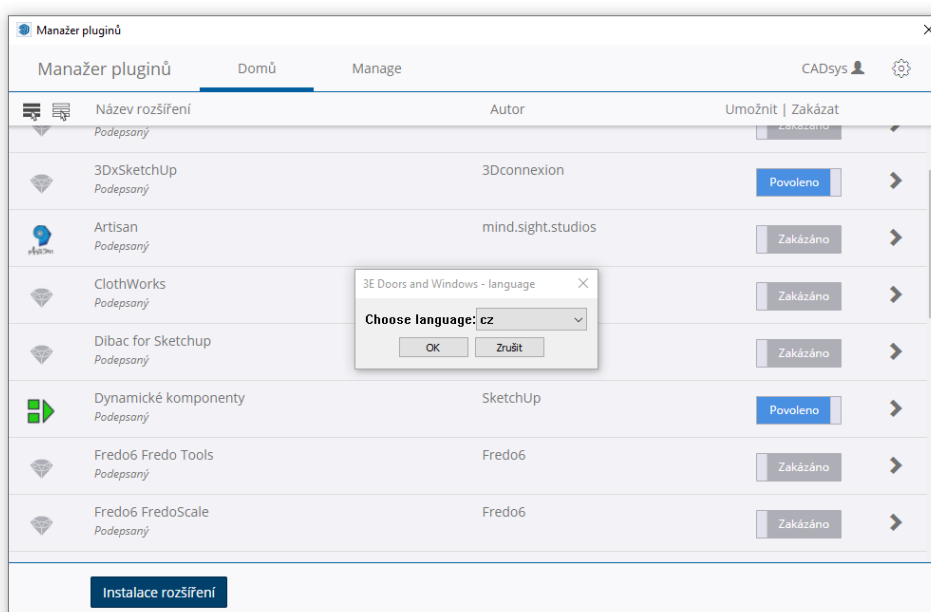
Manažer pluginů

Manažer pluginů Domů Manage CADsys

Název rozšíření Autor Umožnit | Zakázat

Podepsaný Zakázáno

3DxSketchUp
Podepsaný
3Dconnexion
Povoleno

Artisan
Podepsaný
mind.sight.studios
Zakázáno

ClothWorks
Podepsaný
Zakázáno

Dibac for Sketchup
Podepsaný
Zakázáno

Dynamické komponenty
Podepsaný
SketchUp
Povoleno

Fredo6 Fredo Tools
Podepsaný
Fredo6
Zakázáno

Fredo6 FredoScale
Podepsaný
Fredo6
Zakázáno

3E Doors and Windows - language

Choose language: cz

OK Zrušit

Instalace rozšíření